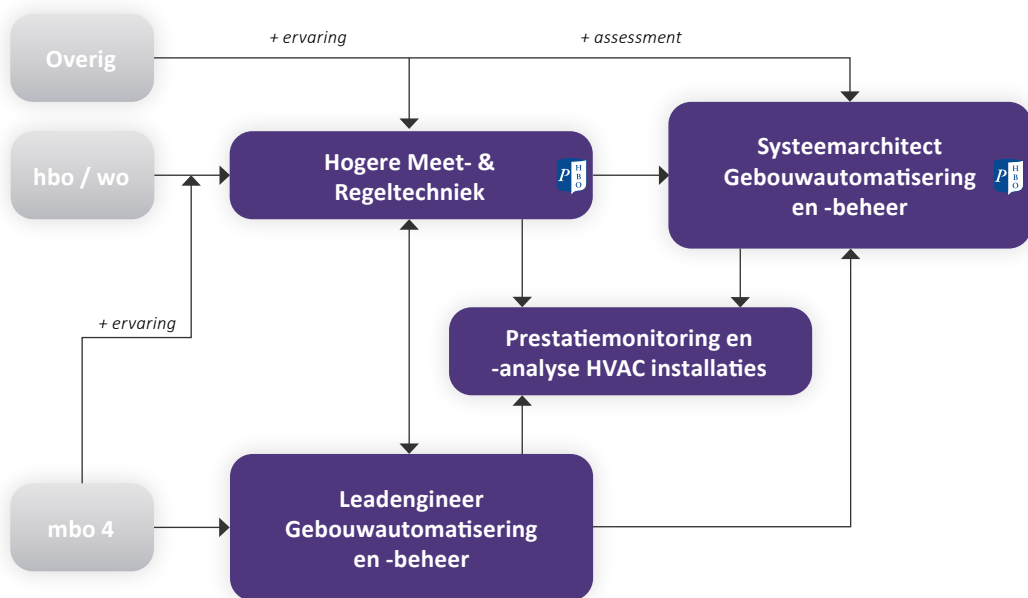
Overig

+ ervaring

+ assessment

hbo / wo

Hogere Meet- & Regeltechniek

P HBO

Systeemarchitect Gebouwautomatisering en -beheer

P HBO

+ ervaring

Prestatiemonitoring en -analyse HVAC installaties

mbo 4

Leadengineer Gebouwautomatisering en -beheer